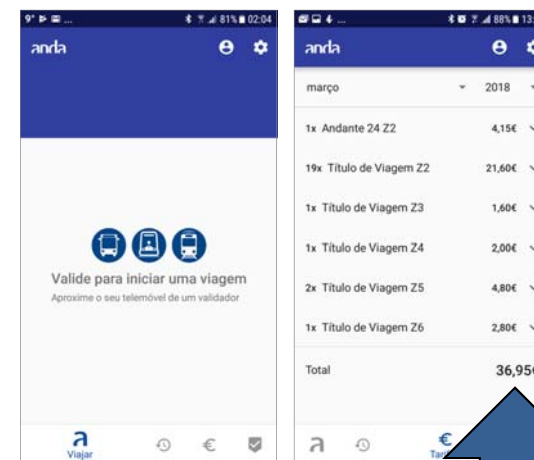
9° 81% 02:04

anda

Valide para iniciar uma viagem

Aproxime o seu telemóvel de um validador

Viajar

88% 13:

anda

março

2018

1x Andante 24 Z2 4,15€

19x Título de Viagem Z2 21,60€

1x Título de Viagem Z3 1,60€

1x Título de Viagem Z4 2,00€

2x Título de Viagem Z5 4,80€

1x Título de Viagem Z6 2,80€

Total 36,95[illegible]

Ta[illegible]